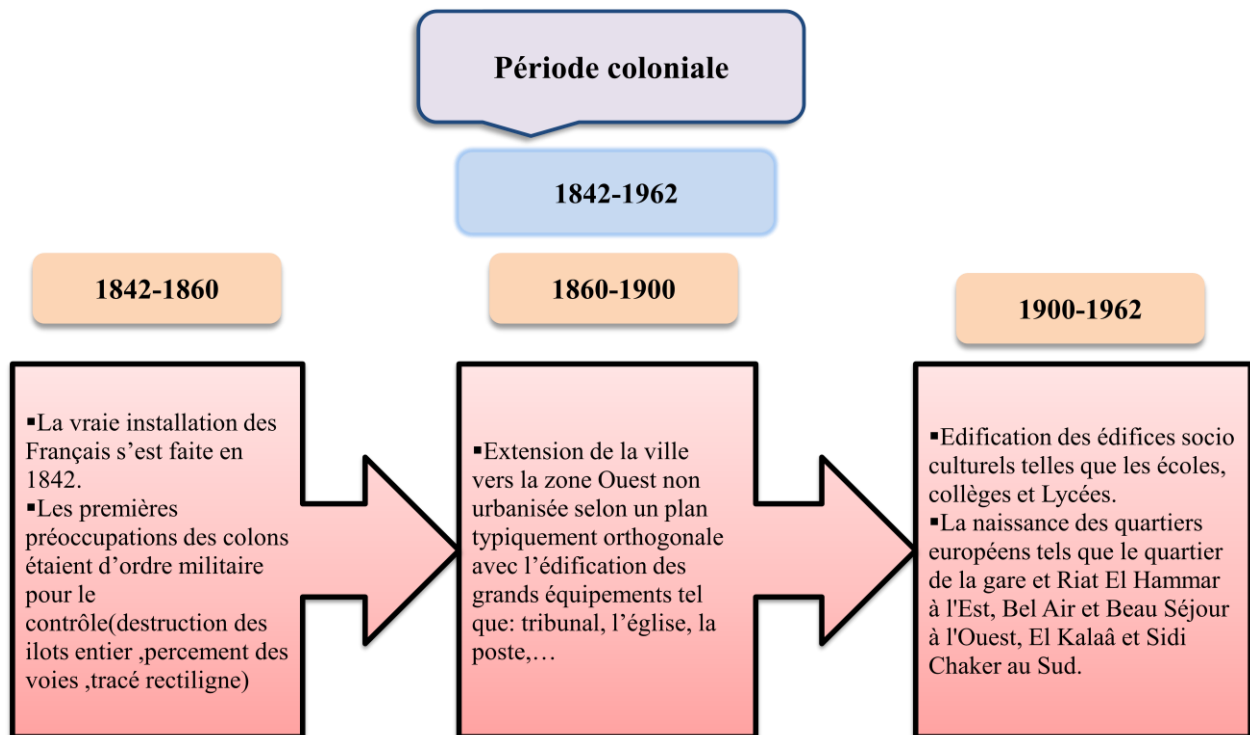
Période coloniale

1842-1962

1842-1860

1860-1900

1900-1962

▪La vraie installation des Français s’est faite en 1842.
▪Les premières préoccupations des colons étaient d’ordre militaire pour le contrôle(destruction des ilots entier ,percement des voies ,tracé rectiligne)

▪Extension de la ville vers la zone Ouest non urbanisée selon un plan typiquement orthogonale avec l’édification des grands équipements tel que: tribunal, l’église, la poste,…

▪Edification des édifices socio culturels telles que les écoles, collèges et Lycées.
▪La naissance des quartiers européens tels que le quartier de la gare et Riat El Hammar à l'Est, Bel Air et Beau Séjour à l'Ouest, El Kalaâ et Sidi Chaker au Sud.